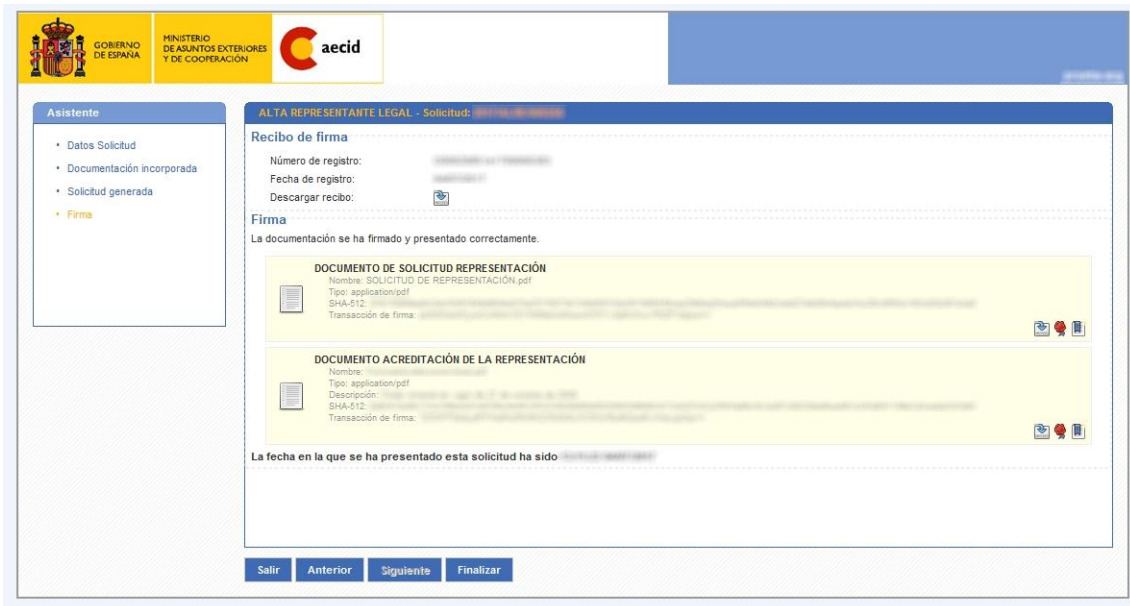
GOBIERNO DE ESPAÑA
MINISTERIO DE ASUNTOS EXTERIORES Y DE COOPERACIÓN
aecid

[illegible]

Asistente
• Datos Solicitud
• Documentación incorporada
• Solicitud generada
• Firma

ALTA REPRESENTANTE LEGAL - Solicitud: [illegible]

Recibo de firma
Número de registro: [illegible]
Fecha de registro: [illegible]
Descargar recibo:

Firma
La documentación se ha firmado y presentado correctamente.

DOCUMENTO DE SOLICITUD REPRESENTACIÓN
Nombre: SOLICITUD DE REPRESENTACIÓN.pdf
Tipo: application/pdf
SHA-512: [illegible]
Transacción de firma: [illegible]

DOCUMENTO ACREDITACIÓN DE LA REPRESENTACIÓN
Nombre: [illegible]
Tipo: application/pdf
Descripción: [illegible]
SHA-512: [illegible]
Transacción de firma: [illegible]

La fecha en la que se ha presentado esta solicitud ha sido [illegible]

Salir Anterior Siguiente Finalizar